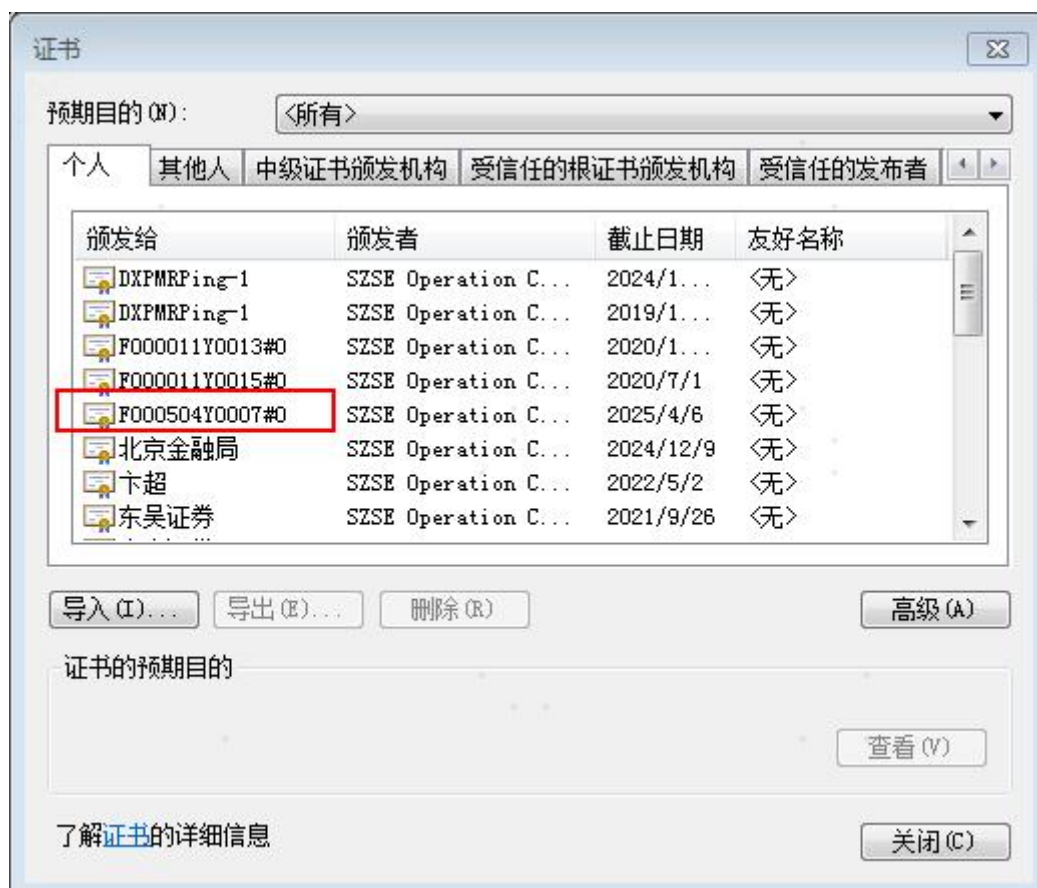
证书

预期目的(N): <所有>

个人 | 其他人 | 中级证书颁发机构 | 受信任的根证书颁发机构 | 受信任的发布者

| 颁发给 | 颁发者 | 截止日期 | 友好名称 |
|---|---|---|---|
| DXPMRPing-1 | SZSE Operation C... | 2024/1... | <无> |
| DXPMRPing-1 | SZSE Operation C... | 2019/1... | <无> |
| F000011Y0013#0 | SZSE Operation C... | 2020/1... | <无> |
| F000011Y0015#0 | SZSE Operation C... | 2020/7/1 | <无> |
| F000504Y0007#0 | SZSE Operation C... | 2025/4/6 | <无> |
| 北京金融局 | SZSE Operation C... | 2024/12/9 | <无> |
| 卞超 | SZSE Operation C... | 2022/5/2 | <无> |
| 东吴证券 | SZSE Operation C... | 2021/9/26 | <无> |

导入(I)... 导出(E)... 删除(R) 高级(A)

证书的预期目的

查看(V)

了解证书的详细信息

关闭(C)